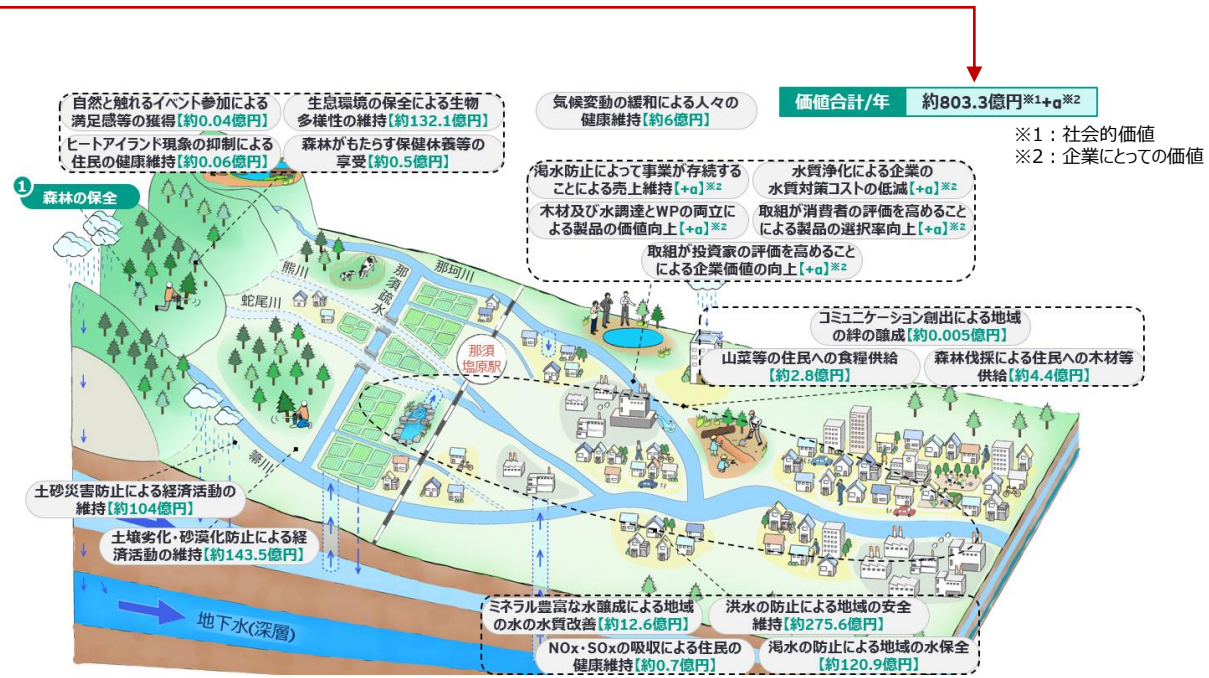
価値合計/年　約803.3億円$^{※1}$+α$^{※2}$

※1：社会的価値
※2：企業にとっての価値

自然と触れるイベント参加による満足感等の獲得【約0.04億円】

生息環境の保全による生物多様性の維持【約132.1億円】

ヒートアイランド現象の抑制による住民の健康維持【約0.06億円】

森林がもたらす保健休養等の享受【約0.5億円】

気候変動の緩和による人々の健康維持【約6億円】

1 森林の保全

渇水防止によって事業が存続することによる売上維持【+α】$^{※2}$

水質浄化による企業の水質対策コストの低減【+α】$^{※2}$

木材及び水調達とWPの両立による製品の価値向上【+α】$^{※2}$

取組が消費者の評価を高めることによる製品の選択率向上【+α】$^{※2}$

取組が投資家の評価を高めることによる企業価値の向上【+α】$^{※2}$

熊川

那須疏水

那珂川

蛇尾川

那須塩原駅

箒川

コミュニケーション創出による地域の絆の醸成【約0.005億円】

山菜等の住民への食糧供給【約2.8億円】

森林伐採による住民への木材等供給【約4.4億円】

土砂災害防止による経済活動の維持【約104億円】

土壌劣化・砂漠化防止による経済活動の維持【約143.5億円】

地下水(深層)

ミネラル豊富な水醸成による地域の水の水質改善【約12.6億円】

洪水の防止による地域の安全維持【約275.6億円】

NOx・SOxの吸収による住民の健康維持【約0.7億円】

渇水の防止による地域の水保全【約120.9億円】